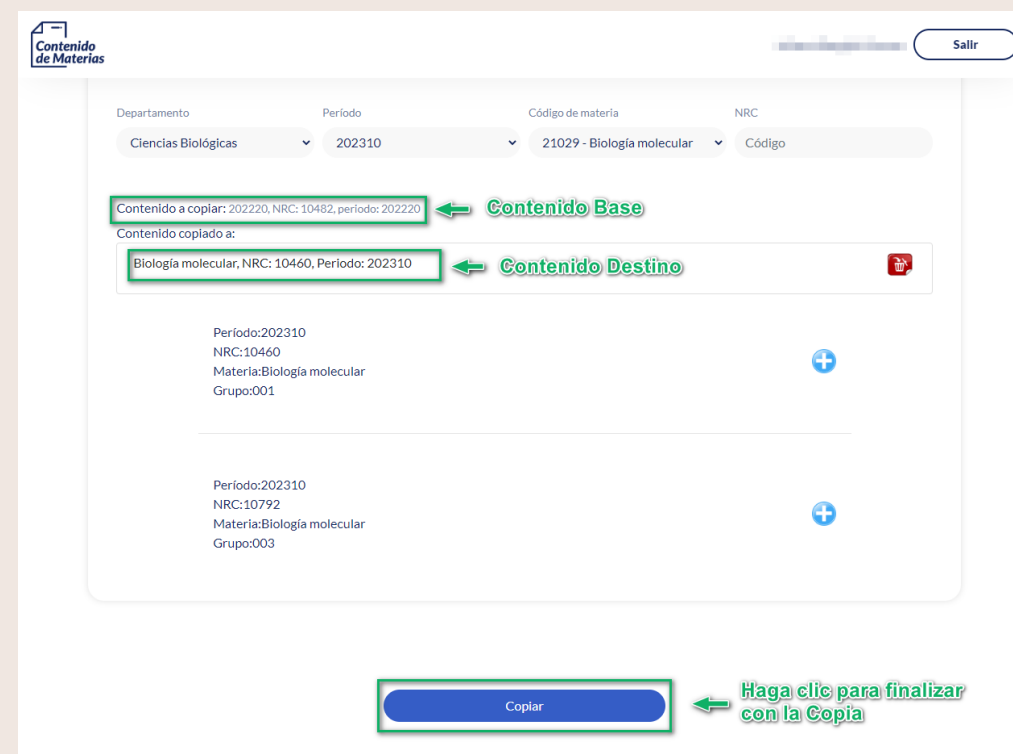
Contenido de Materias

Salir

Departamento
Ciencias Biológicas

Período
202310

Código de materia
21029 - Biología molecular

NRC
Código

Contenido a copiar: 202220, NRC: 10482, periodo: 202220

Contenido Base

Contenido copiado a:

Biología molecular, NRC: 10460, Periodo: 202310

Contenido Destino

Período:202310
NRC:10460
Materia:Biología molecular
Grupo:001

Período:202310
NRC:10792
Materia:Biología molecular
Grupo:003

Copiar

Haga clic para finalizar con la Copia